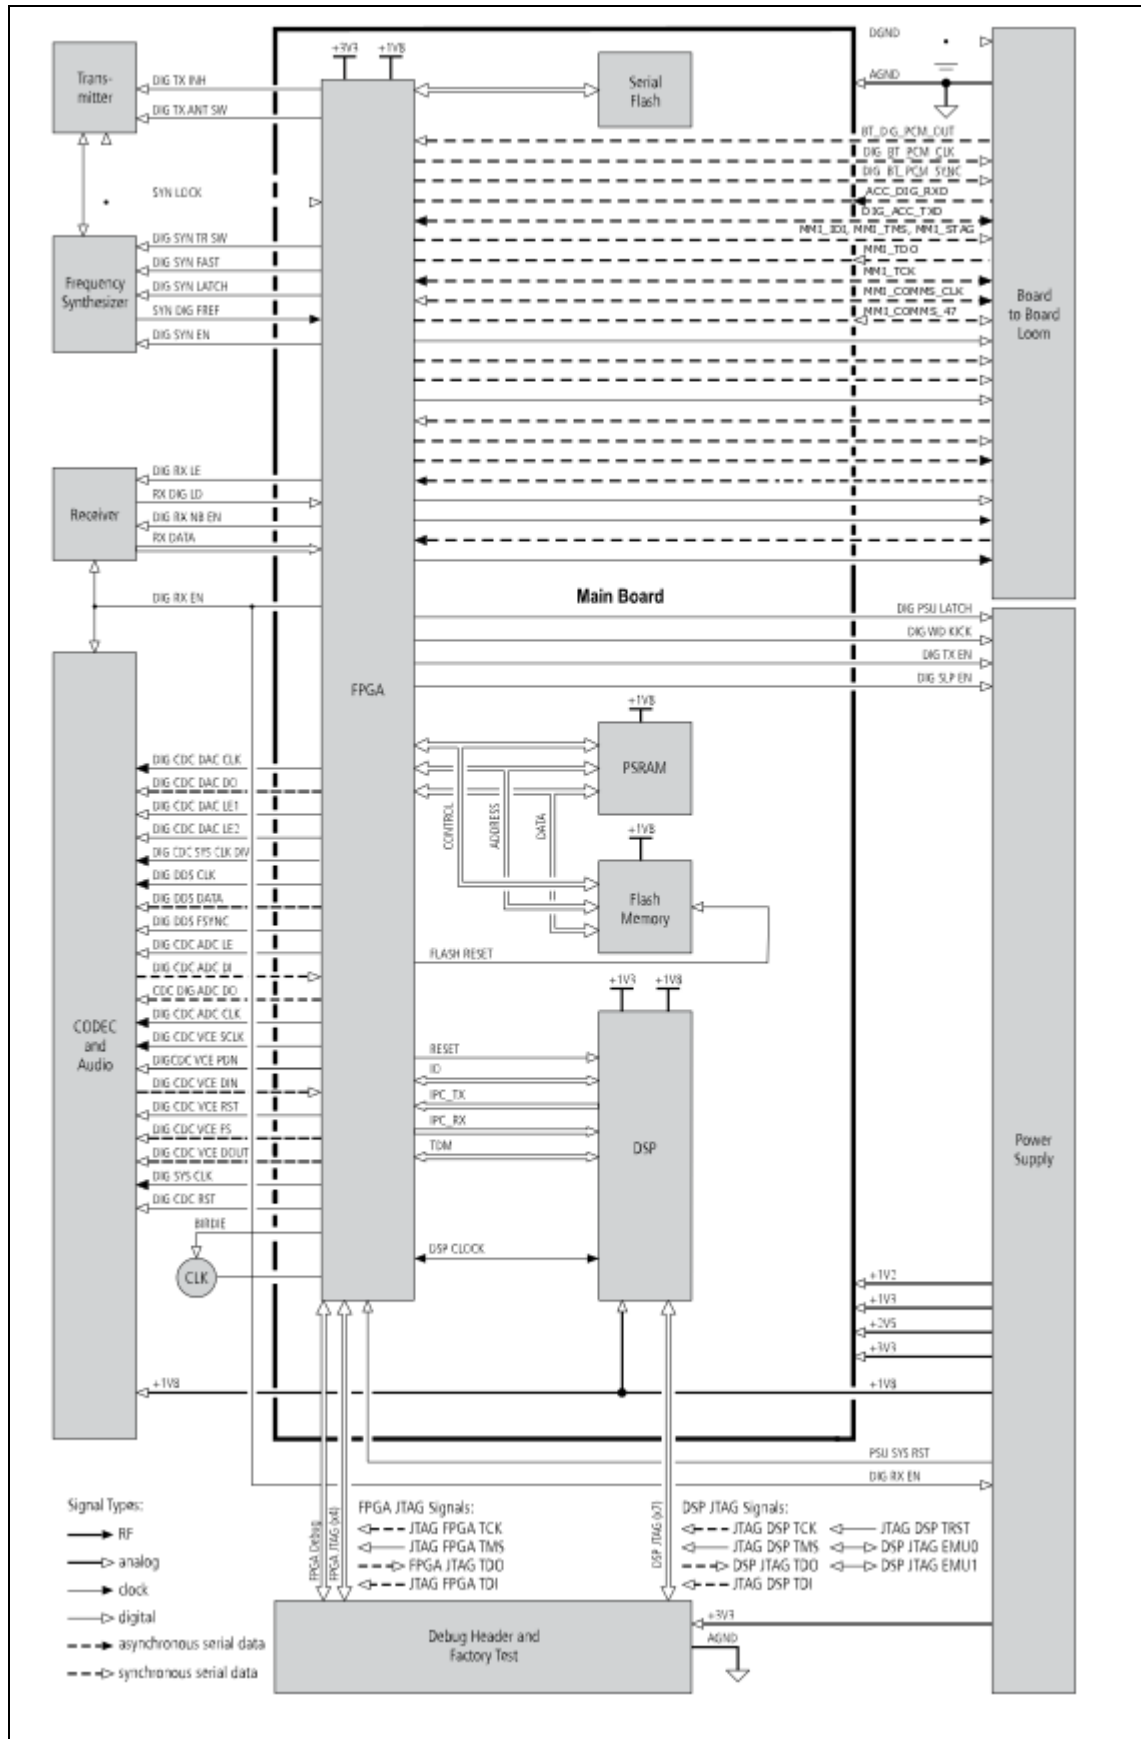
+3V3 +1V8

DGND

AGND

Trans-
mitter

DIG TX INH

DIG TX ANT SW

Serial Flash

BT_DIG_PCM_OUT
DIG_BT_PCM_CLK
DIG_BT_PCM_SYNC
ACC_DIG_RXD
DIG_ACC_TXD
MMI_TDI, MMI_TMS, MMI_STAG
MMI_TDO
MMI_TCK
MMI_COMMS_CLK
MMI_COMMS_47

SYN LOCK

Frequency Synthesizer

DIG SYN TR SW
DIG SYN FAST
DIG SYN LATCH
SYN DIG FREF
DIG SYN EN

Board to Board Loom

Receiver

DIG RX LE
RX DIG LD
DIG RX NB EN
RX DATA

DIG RX EN

Main Board

DIG PSU LATCH
DIG WD KICK
DIG TX EN
DIG SLP EN

FPGA

+1V8

PSRAM

CONTROL
ADDRESS
DATA

+1V8

Flash Memory

FLASH RESET

DIG CDC DAC CLK
DIG CDC DAC DO
DIG CDC DAC LE1
DIG CDC DAC LE2
DIG CDC SYS CLK DIV
DIG DDS CLK
DIG DDS DATA
DIG DDS FSYNC
DIG CDC ADC LE
DIG CDC ADC DI
CDC DIG ADC DO
DIG CDC ADC CLK
DIG CDC VCE SCLK
DIGCDC VCE PDN
DIG CDC VCE DIN
DIG CDC VCE RST
DIG CDC VCE FS
DIG CDC VCE DOUT
DIG SYS CLK
DIG CDC RST

CODEC and Audio

+1V3 +1V8

RESET
IO
IPC_TX
IPC_RX
TDM

DSP

Power Supply

BIRDIE

CLK

DSP CLOCK

+1V2
+1V3
+2V5
+3V3

+1V8

+1V8

PSU SYS RST
DIG RX EN

Signal Types:
RF
analog
clock
digital
asynchronous serial data
synchronous serial data

FPGA Debug
FPGA JTAG (x4)

FPGA JTAG Signals:
JTAG FPGA TCK
JTAG FPGA TMS
FPGA JTAG TDO
JTAG FPGA TDI

DSP JTAG (x7)

DSP JTAG Signals:
JTAG DSP TCK
JTAG DSP TMS
DSP JTAG TDO
JTAG DSP TDI
JTAG DSP TRST
DSP JTAG EMU0
DSP JTAG EMU1

+3V3
AGND

Debug Header and Factory Test